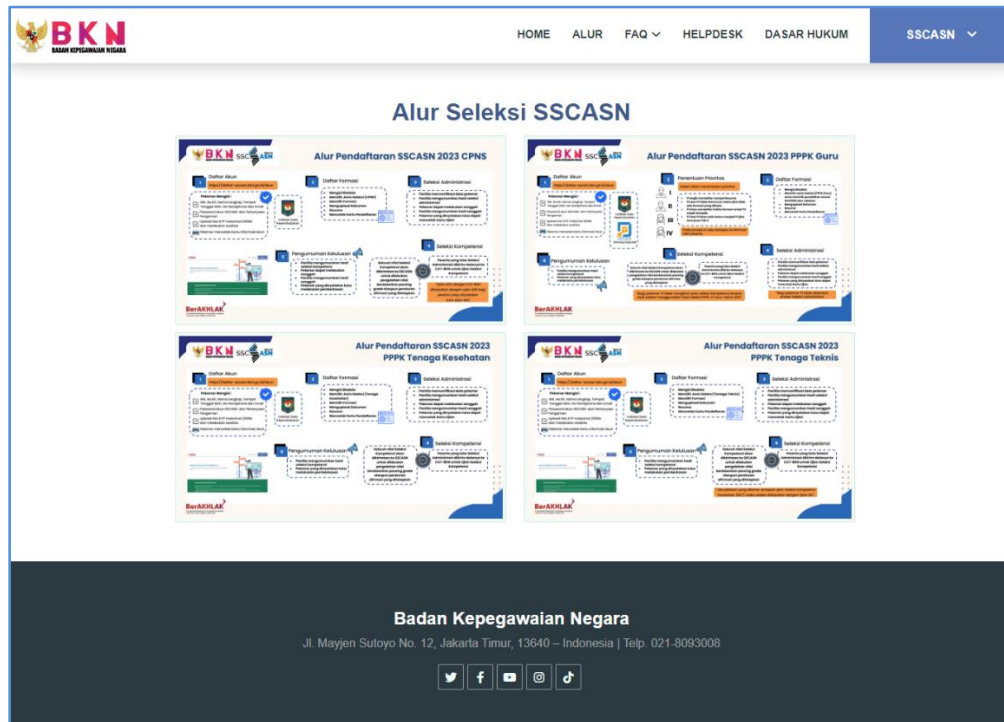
BKN
BADAN KEPEGAWAIAN NEGARA

HOME ALUR FAQ HELPDESK DASAR HUKUM SSCASN

Alur Seleksi SSCASN

BKN SSCASN
Alur Pendaftaran SSCASN 2023 CPNS
Daftar Akun
Daftar Formasi
Seleksi Administrasi
Pengumuman Kelulusan
Seleksi Kompetensi
BerAKHLAK

BKN SSCASN
Alur Pendaftaran SSCASN 2023 PPPK Guru
Daftar Akun
Penentuan Prioritas
Daftar Formasi
Seleksi Kompetensi
Pengumuman Kelulusan
Seleksi Administrasi

BKN SSCASN
Alur Pendaftaran SSCASN 2023 PPPK Tenaga Kesehatan
Daftar Akun
Daftar Formasi
Seleksi Administrasi
Pengumuman Kelulusan
Seleksi Kompetensi
BerAKHLAK

BKN SSCASN
Alur Pendaftaran SSCASN 2023 PPPK Tenaga Teknis
Daftar Akun
Daftar Formasi
Seleksi Administrasi
Pengumuman Kelulusan
Seleksi Kompetensi
BerAKHLAK

Badan Kepegawaian Negara
Jl. Mayjen Sutoyo No. 12, Jakarta Timur, 13640 – Indonesia | Telp. 021-8093008